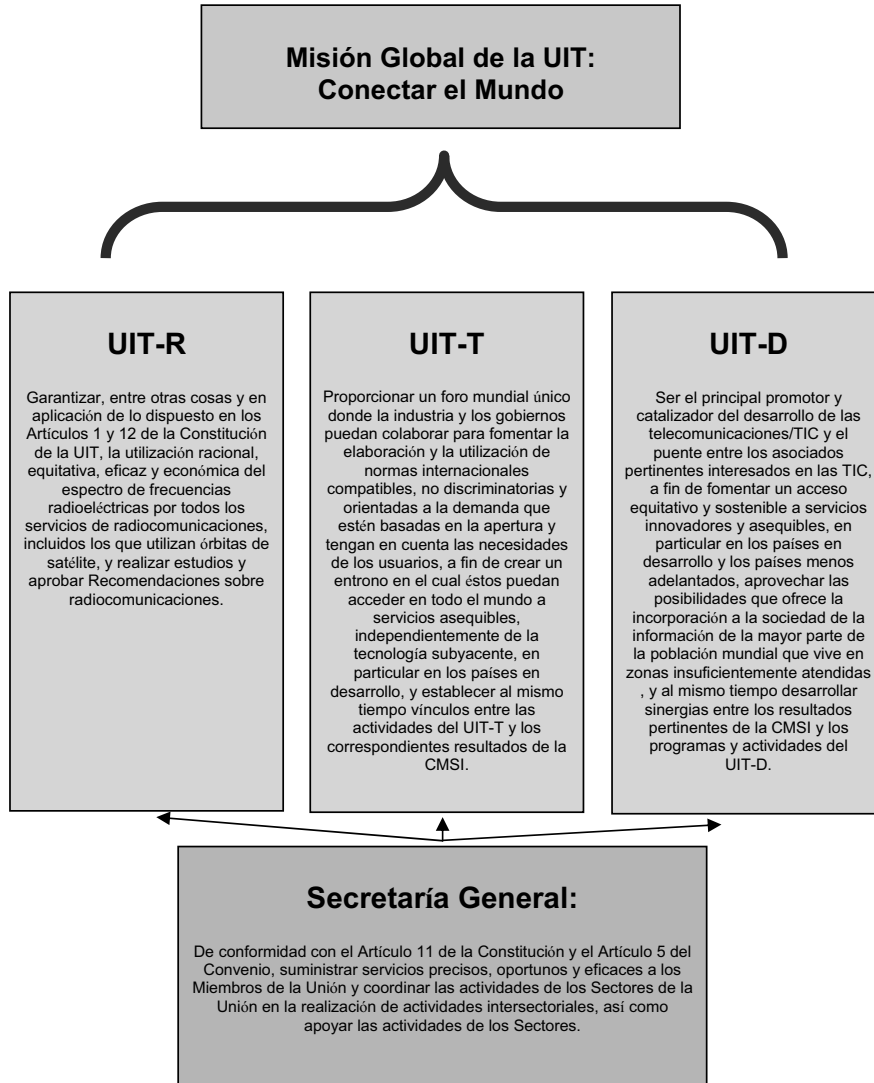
Misión Global de la UIT: Conectar el Mundo

UIT-R

Garantizar, entre otras cosas y en aplicación de lo dispuesto en los Artículos 1 y 12 de la Constitución de la UIT, la utilización racional, equitativa, eficaz y económica del espectro de frecuencias radioeléctricas por todos los servicios de radiocomunicaciones, incluidos los que utilizan órbitas de satélite, y realizar estudios y aprobar Recomendaciones sobre radiocomunicaciones.

UIT-T

Proporcionar un foro mundial único donde la industria y los gobiernos puedan colaborar para fomentar la elaboración y la utilización de normas internacionales compatibles, no discriminatorias y orientadas a la demanda que estén basadas en la apertura y tengan en cuenta las necesidades de los usuarios, a fin de crear un entrono en el cual éstos puedan acceder en todo el mundo a servicios asequibles, independientemente de la tecnología subyacente, en particular en los países en desarrollo, y establecer al mismo tiempo vínculos entre las actividades del UIT-T y los correspondientes resultados de la CMSI.

UIT-D

Ser el principal promotor y catalizador del desarrollo de las telecomunicaciones/TIC y el puente entre los asociados pertinentes interesados en las TIC, a fin de fomentar un acceso equitativo y sostenible a servicios innovadores y asequibles, en particular en los países en desarrollo y los países menos adelantados, aprovechar las posibilidades que ofrece la incorporación a la sociedad de la información de la mayor parte de la población mundial que vive en zonas insuficientemente atendidas , y al mismo tiempo desarrollar sinergias entre los resultados pertinentes de la CMSI y los programas y actividades del UIT-D.

Secretaría General:

De conformidad con el Artículo 11 de la Constitución y el Artículo 5 del Convenio, suministrar servicios precisos, oportunos y eficaces a los Miembros de la Unión y coordinar las actividades de los Sectores de la Unión en la realización de actividades intersectoriales, así como apoyar las actividades de los Sectores.